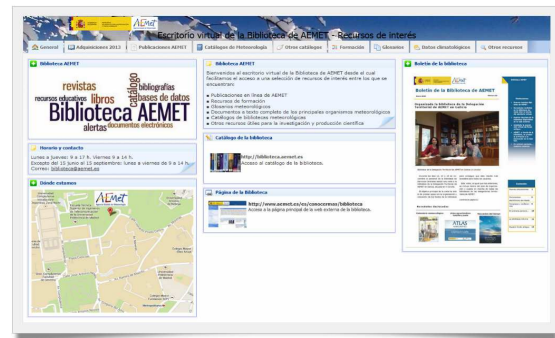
AEMET

Escritorio virtual de la Biblioteca de AEMET - Recursos de interés

General | Adquisiciones 2013 | Publicaciones AEMET | Catálogos de Meteorología | Otros catálogos | Formación | Glosarios | Datos climatológicos | Otros recursos

Biblioteca AEMET

revistas bibliografías catálogo recursos educativos libros bases de datos Biblioteca AEMET alertas documentos electrónicos

Horario y contacto

Lunes a Jueves: 9 a 17 h. Viernes 9 a 14 h.
Excepto del 15 junio al 15 septiembre: lunes a viernes de 9 a 14 h.
Correo: biblioteca@aemet.es

Dónde estamos

Biblioteca AEMET

Bienvenidos al escritorio virtual de la Biblioteca de AEMET desde el cual facilitamos el acceso a una selección de recursos de interés entre los que se encuentran:

- Publicaciones en línea de AEMET
- Recursos de formación
- Glosarios meteorológicos
- Documentos a texto completo de los principales organismos meteorológicos
- Catálogos de bibliotecas meteorológicas
- Otros recursos útiles para la investigación y producción científica

Catálogo de la Biblioteca

http://biblioteca.aemet.es
Acceso al catálogo de la biblioteca.

Página de la Biblioteca

http://www.aemet.es/es/conocermas/biblioteca
Acceso a la página principal de la web externa de la biblioteca.

Boletín de la biblioteca

Boletín de la biblioteca

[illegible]